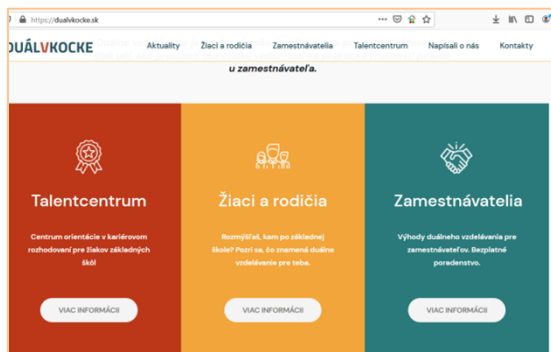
https://dualvkocke.sk

DUÁLVKOCKE

Aktuality Žiaci a rodičia Zamestnávatelia Talentcentrum Napísali o nás Kontakty

u zamestnávateľa.

Talentcentrum

Centrum orientácie v kariérovom rozhodovaní pre žiakov základných škôl

VIAC INFORMÁCIÍ

Žiaci a rodičia

Rozmýšľaš, kam po základnej škole? Pozri sa, čo znamené duálne vzdelávanie pre teba.

VIAC INFORMÁCIÍ

Zamestnávatelia

Výhody duálneho vzdelávania pre zamestnávateľov. Bezplatné poradenstvo.

VIAC INFORMÁCIÍ